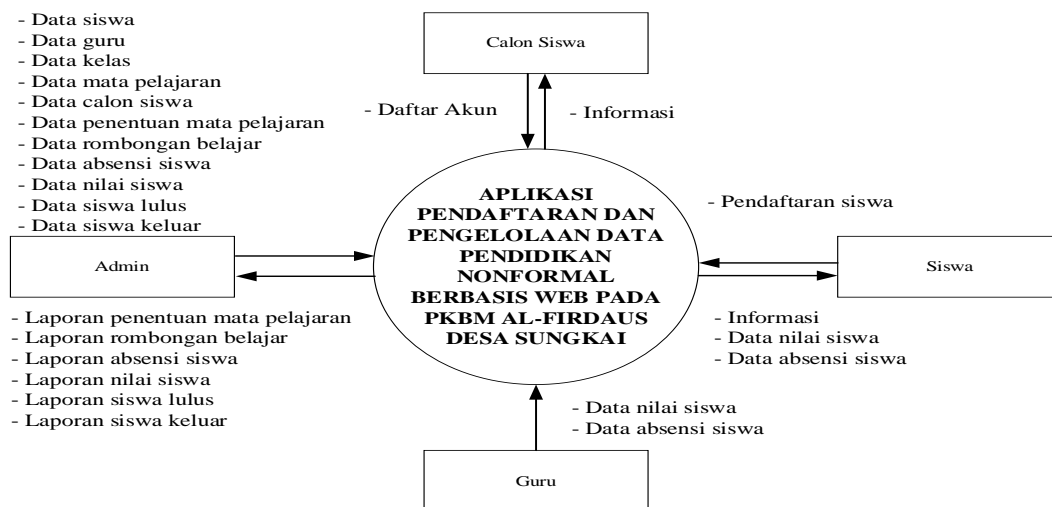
- Data siswa
- Data guru
- Data kelas
- Data mata pelajaran
- Data calon siswa
- Data penentuan mata pelajaran
- Data rombongan belajar
- Data absensi siswa
- Data nilai siswa
- Data siswa lulus
- Data siswa keluar

Calon Siswa

- Daftar Akun

- Informasi

APLIKASI PENDAFTARAN DAN PENGELOLAAN DATA PENDIDIKAN NONFORMAL BERBASIS WEB PADA PKBM AL-FIRDAUS DESA SUNGKAI

- Pendaftaran siswa

Admin

Siswa

- Laporan penentuan mata pelajaran
- Laporan rombongan belajar
- Laporan absensi siswa
- Laporan nilai siswa
- Laporan siswa lulus
- Laporan siswa keluar

- Informasi
- Data nilai siswa
- Data absensi siswa

- Data nilai siswa
- Data absensi siswa

Guru